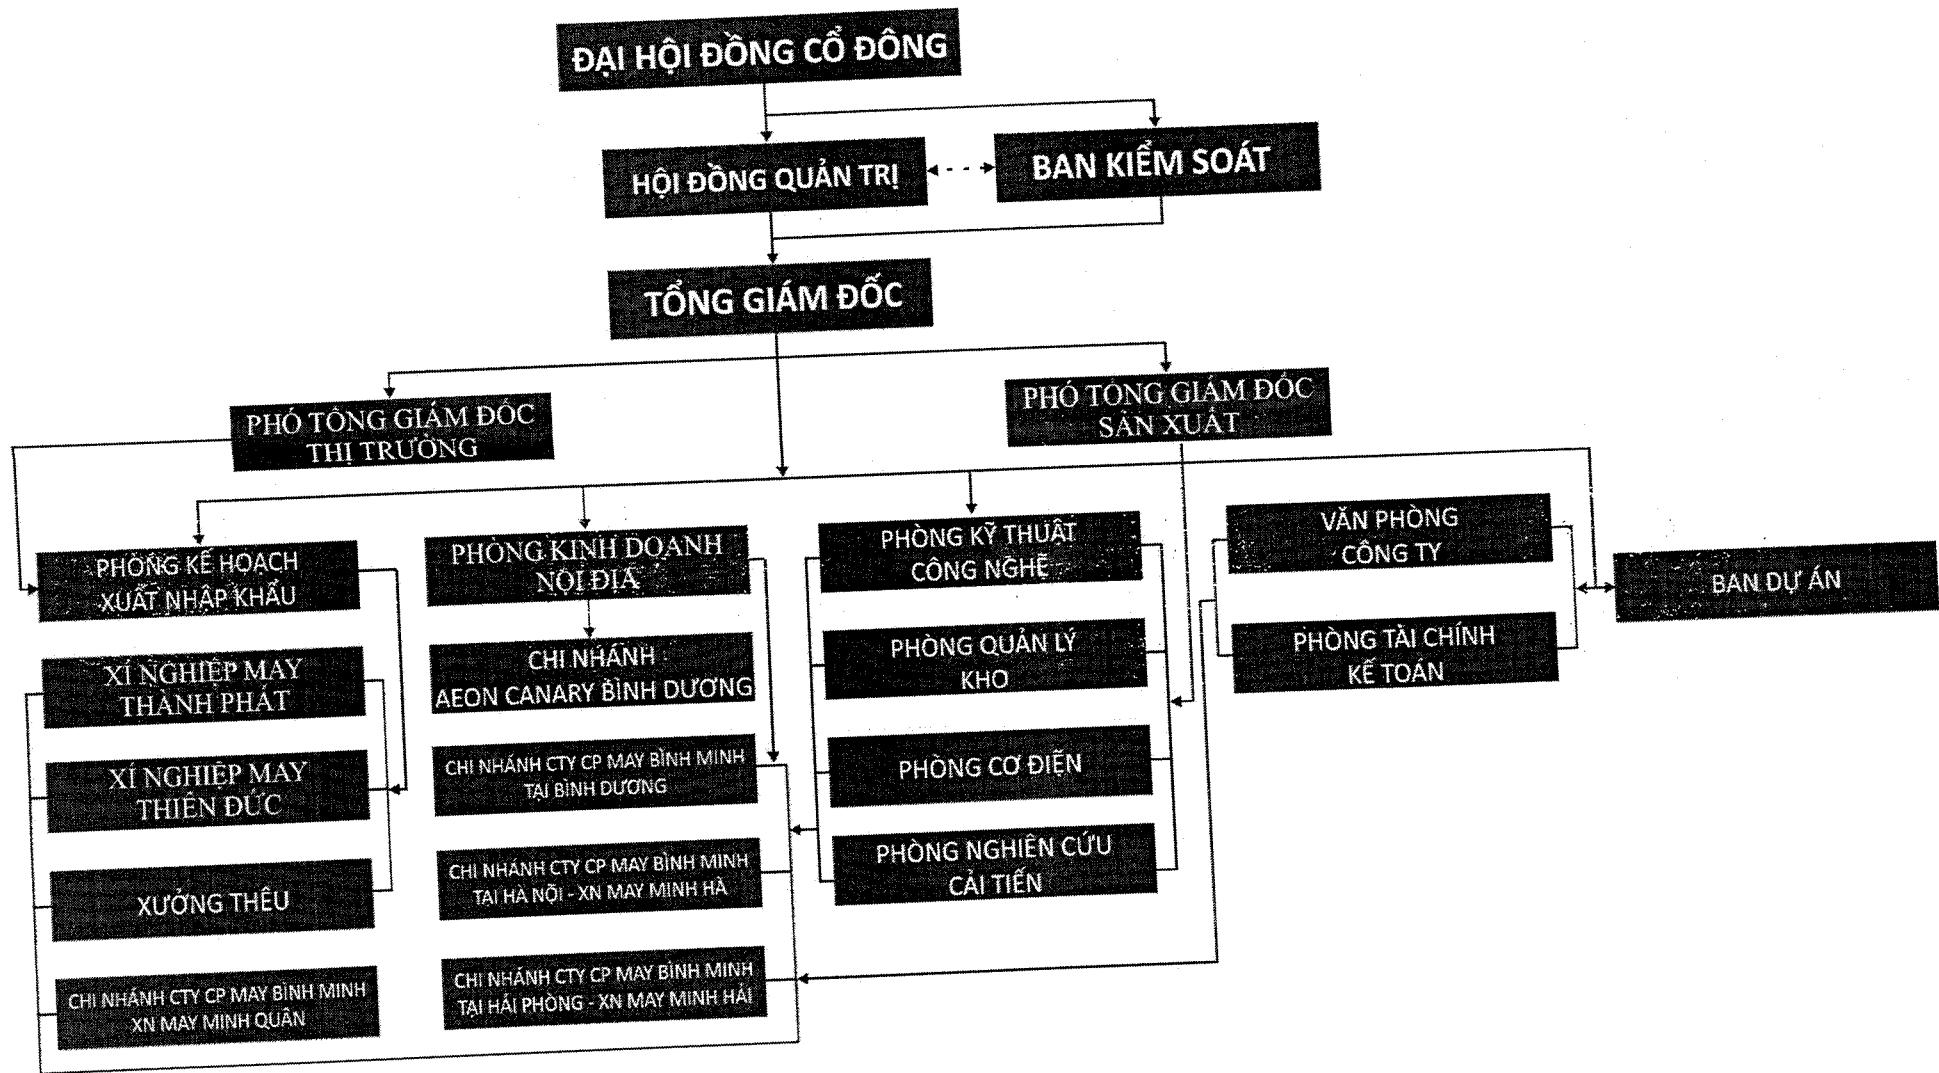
ĐẠI HỘI ĐỒNG CỔ ĐÔNG

HỘI ĐỒNG QUẢN TRỊ

BAN KIỂM SOÁT

TỔNG GIÁM ĐỐC

PHÓ TỔNG GIÁM ĐỐC THỊ TRƯỜNG

PHÓ TỔNG GIÁM ĐỐC SẢN XUẤT

PHÒNG KẾ HOẠCH XUẤT NHẬP KHẨU

XÍ NGHIỆP MAY THÀNH PHÁT

XÍ NGHIỆP MAY THIÊN ĐỨC

XƯỞNG THÊU

CHI NHÁNH CTY CP MAY BÌNH MINH XN MAY MINH QUÂN

PHÒNG KINH DOANH NỘI ĐỊA

CHI NHÁNH AEON CANARY BÌNH DƯƠNG

CHI NHÁNH CTY CP MAY BÌNH MINH TẠI BÌNH DƯƠNG

CHI NHÁNH CTY CP MAY BÌNH MINH TẠI HÀ NỘI - XN MAY MINH HÀ

CHI NHÁNH CTY CP MAY BÌNH MINH TẠI HẢI PHÒNG - XN MAY MINH HẢI

PHÒNG KỸ THUẬT CÔNG NGHỆ

PHÒNG QUẢN LÝ KHO

PHÒNG CƠ ĐIỆN

PHÒNG NGHIÊN CỨU CẢI TIẾN

VĂN PHÒNG CÔNG TY

PHÒNG TÀI CHÍNH KẾ TOÁN

BAN DỰ ÁN